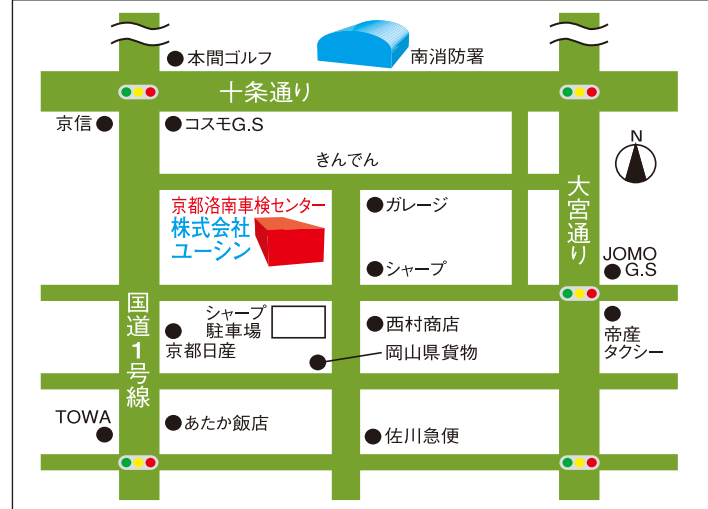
本間ゴルフ

南消防署

十条通り

京信

コスモG.S

きんでん

N

京都洛南車検センター
株式会社
ユーシン

ガレージ

シャープ

大宮通り

JOMO G.S

国道1号線

シャープ駐車場

京都日産

西村商店

岡山県貨物

帝産タクシー

TOWA

あたか飯店

佐川急便